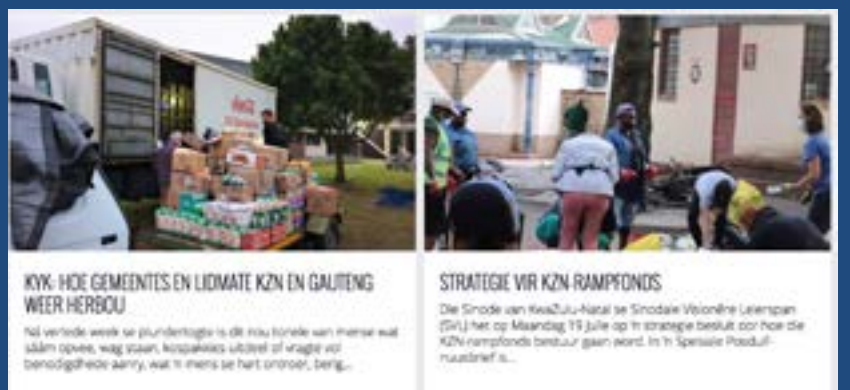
KYK: HOE GEMEENTES EN LIDMATE KZN EN GAUTENG WEER HERBOU

Ná verlede week se plundertogte is dit nou tonele van mense wat sáám opvee, wag staan, kospakkies uitdeel of vragte vol benodigdhede aanry, wat 'n mens se hart ontroer, berig...

STRATEGIE VIR KZN-RAMPFONDS

Die Sinode van KwaZulu-Natal se Sinodale Visionêre Leierspan (SVL) het op Maandag 19 Julie op 'n strategie besluit oor hoe die KZN-rampfonds bestuur gaan word. In 'n Spesiale Posduif-nuusbrief s...